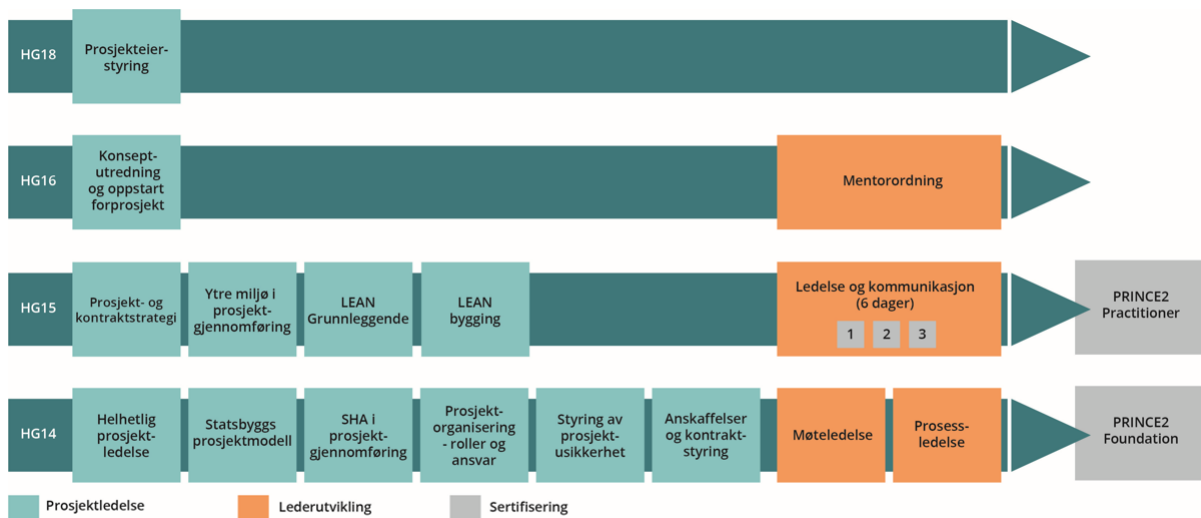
HG18

Prosjekteierstyring

HG16

Konseptutredning og oppstart forprosjekt

Mentorordning

HG15

Prosjekt- og kontraktstrategi

Ytre miljø i prosjektgjennomføring

LEAN Grunnleggende

LEAN bygging

Ledelse og kommunikasjon (6 dager)

1 2 3

PRINCE2 Practitioner

HG14

Helhetlig prosjektledelse

Statsbyggs prosjektmodell

SHA i prosjektgjennomføring

Prosjektorganisering - roller og ansvar

Styring av prosjektusikkerhet

Anskaffelser og kontraktstyring

Møteledelse

Prosessledelse

PRINCE2 Foundation

Prosjektledelse

Lederutvikling

Sertifisering